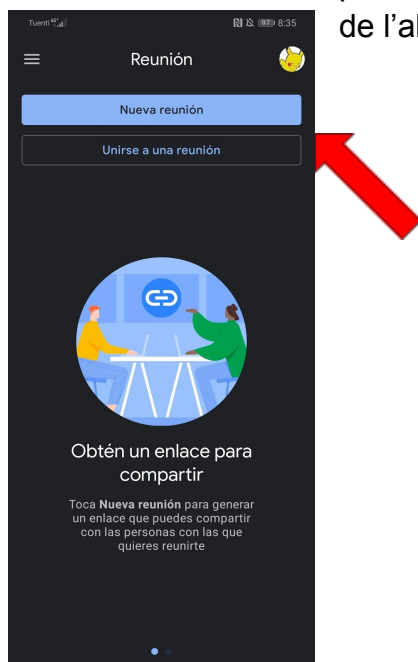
Tuenti 4G 97 8:35

de l'al

Reunión

Nueva reunión

Unirse a una reunión

Obtén un enlace para compartir

Toca **Nueva reunión** para generar un enlace que puedes compartir con las personas con las que quieres reunirte